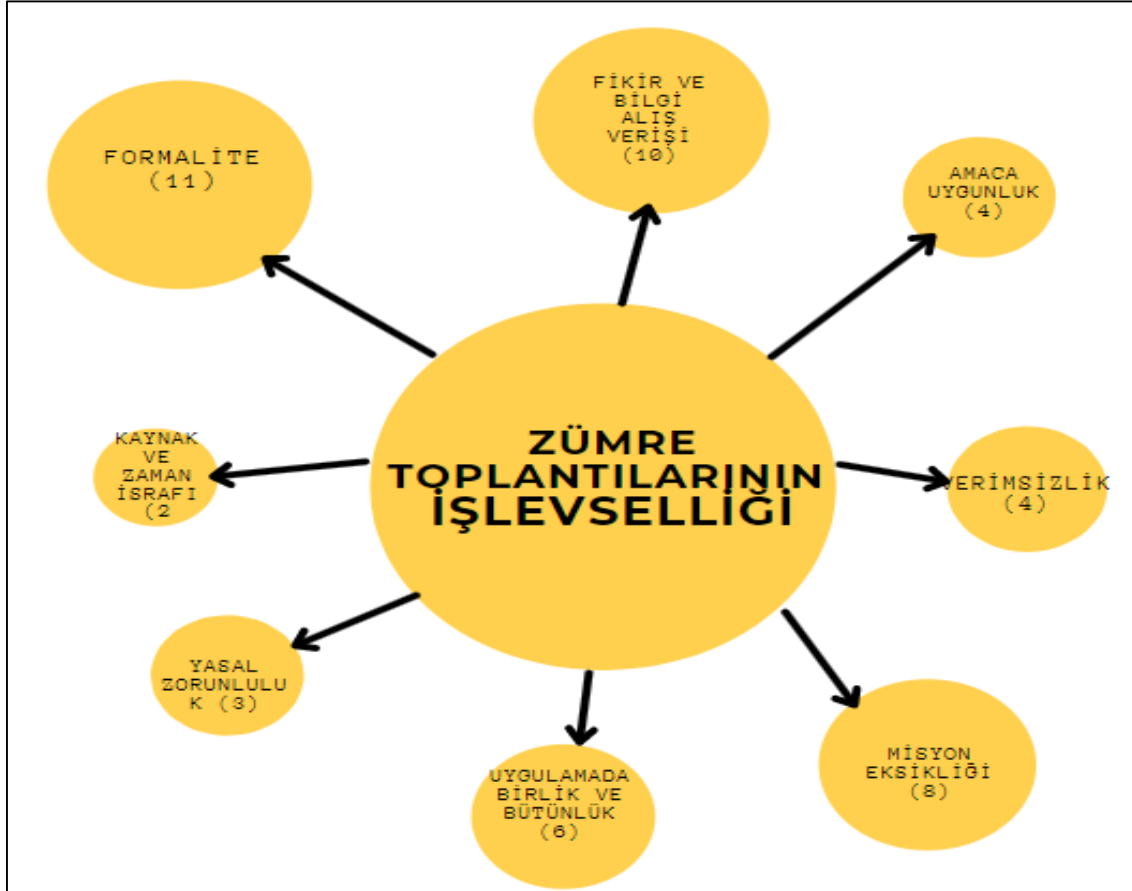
ZÜMRE TOPLANTILARININ İŞLEVSELLİĞİ

FORMALİTE (11)

FİKİR VE BİLGİ ALIŞ VERİŞİ (10)

AMACA UYGUNLUK (4)

VERİMSİZLİK (4)

MİSYON EKSİKLİĞİ (8)

UYGULAMADA BİRLİK VE BÜTÜNLÜK (6)

YASAL ZORUNLULUK (3)

KAYNAK VE ZAMAN İSRAFI (2